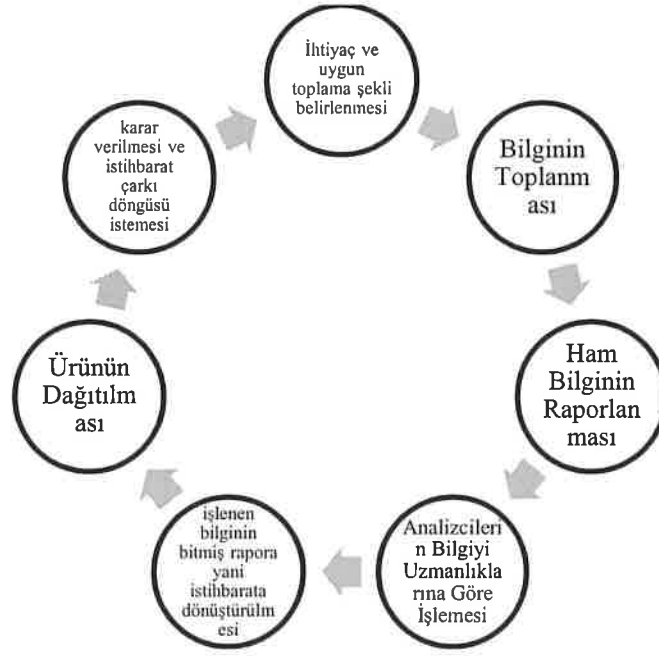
İhtiyaç ve uygun toplama şekli belirlenmesi

Bilginin Toplanm ası

Ham Bilginin Raporlan ması

Analizcileri n Bilgiyi Uzmanlıkla rına Göre İşlemesi

işlenen bilginin bitmiş rapora yani istihbarata dönüştürülm esi

Ürünün Dağıtılm ası

karar verilmesi ve istihbarat çarkı döngüsü istemesi